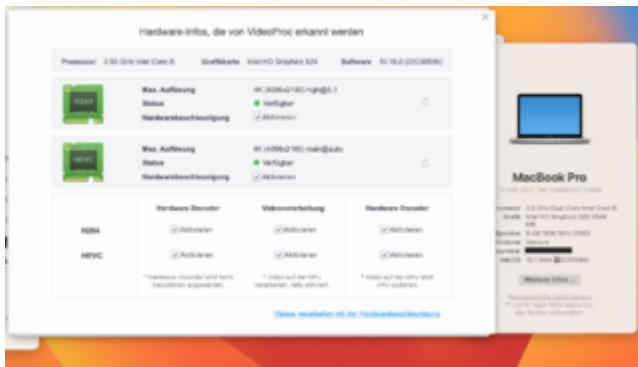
Hardware-Infos, die von VideoProc erkannt werden

Prozessor 2.50 GHz Intel Core i5 Grafikkarte Intel HD Graphics 520 Software 10.16.0 (20C69)

H264
Max. Auflösung 4K (4096x2160) high@5.1
Status Verfügbar
Hardwarebeschleunigung Aktivieren

HEVC
Max. Auflösung 4K (4096x2160) main@auto
Status Verfügbar
Hardwarebeschleunigung Aktivieren

| | Hardware Decoder | Videoverarbeitung | Hardware Encoder |
|---|---|---|---|
| H264 | Aktivieren | Aktivieren | Aktivieren |
| HEVC | Aktivieren | Aktivieren | Aktivieren |
| | * Hardware Decoder wird beim Decodieren angewendet. | * Video auf der GPU verarbeiten, falls aktiviert. | * Video auf der GPU statt CPU codieren. |

Videos verarbeiten mit der Hardwarebeschleunigung

MacBook Pro

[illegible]

Weitere Infos ...